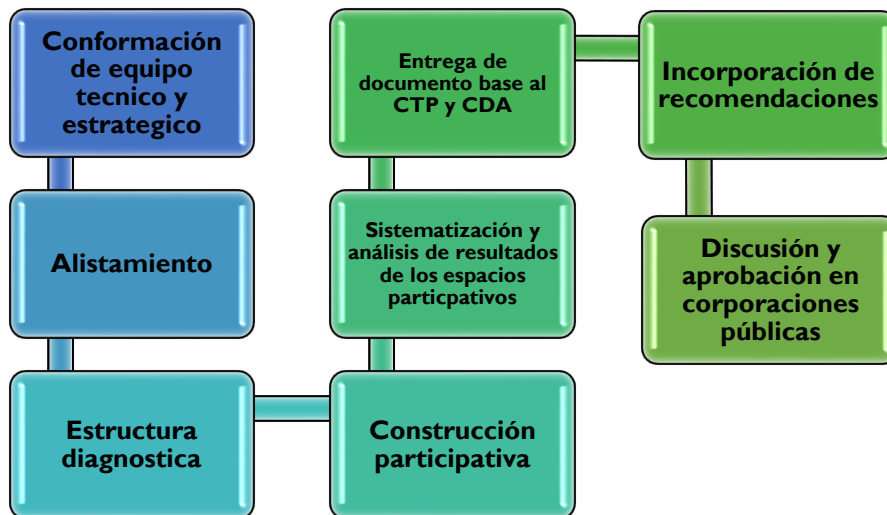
Conformación de equipo tecnico y estrategico

Alistamiento

Estructura diagnostica

Construcción participativa

Sistematización y análisis de resultados de los espacios particpativos

Entrega de documento base al CTP y CDA

Incorporación de recomendaciones

Discusión y aprobación en corporaciones públicas